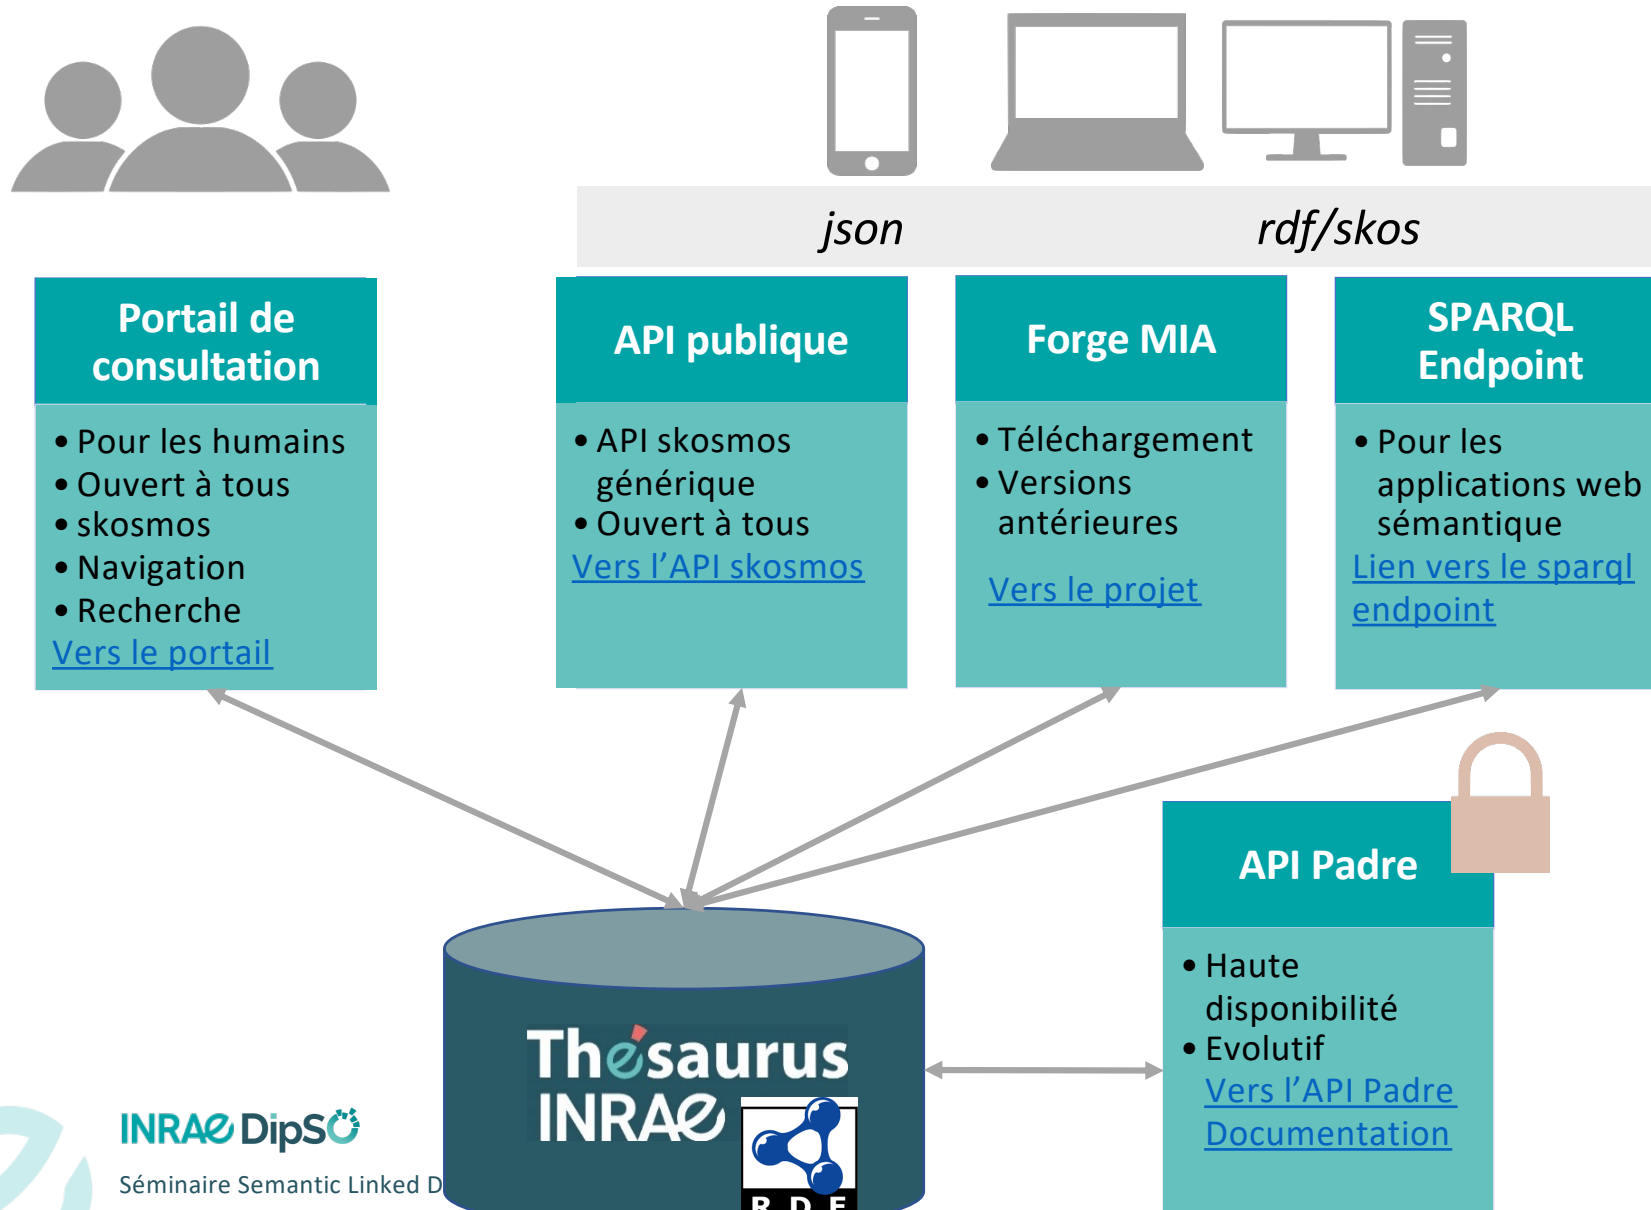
json rdf/skos

Portail de consultation

- Pour les humains
- Ouvert à tous
- skosmos
- Navigation
- Recherche

Vers le portail

API publique

- API skosmos générique
- Ouvert à tous

Vers l'API skosmos

Forge MIA

- Téléchargement
- Versions antérieures

Vers le projet

SPARQL Endpoint

- Pour les applications web sémantique

Lien vers le sparql endpoint

API Padre

- Haute disponibilité
- Evolutif

Vers l'API Padre
Documentation

Thésaurus INRAE

RDF

INRAE DipSO

Séminaire Semantic Linked D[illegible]